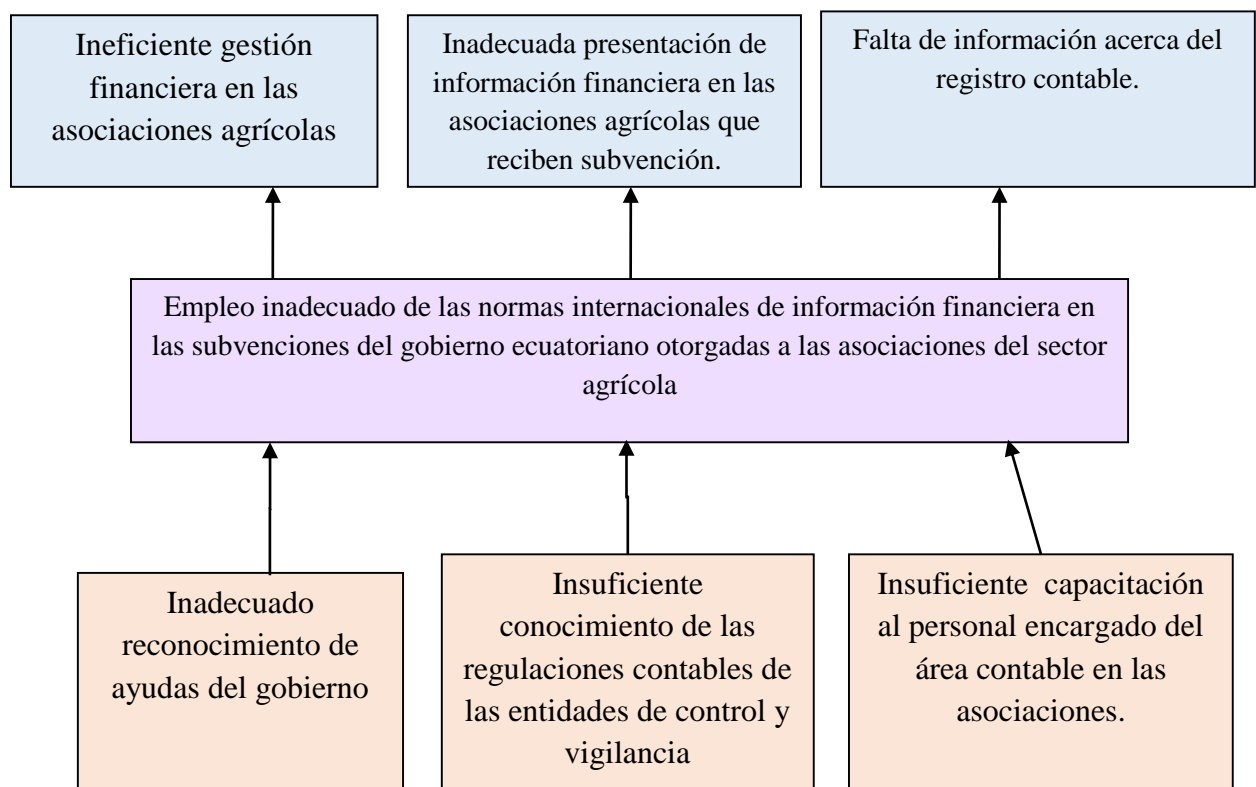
Ineficiente gestión financiera en las asociaciones agrícolas

Inadecuada presentación de información financiera en las asociaciones agrícolas que reciben subvención.

Falta de información acerca del registro contable.

Empleo inadecuado de las normas internacionales de información financiera en las subvenciones del gobierno ecuatoriano otorgadas a las asociaciones del sector agrícola

Inadecuado reconocimiento de ayudas del gobierno

Insuficiente conocimiento de las regulaciones contables de las entidades de control y vigilancia

Insuficiente capacitación al personal encargado del área contable en las asociaciones.